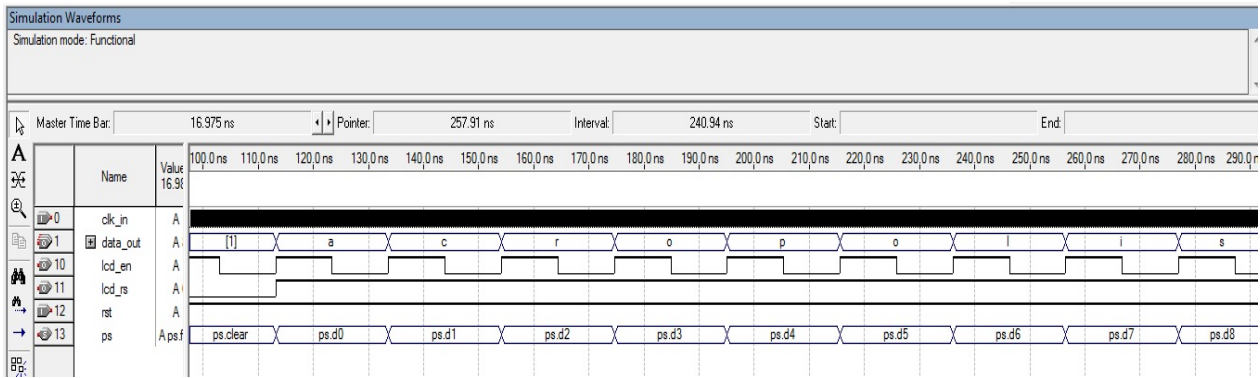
Simulation Waveforms
Simulation mode: Functional

Master Time Bar: 16.975 ns Pointer: 257.91 ns Interval: 240.94 ns Start: End:

| | Name | Value 16.9 | 100.0 ns 110.0 ns 120.0 ns 130.0 ns 140.0 ns 150.0 ns 160.0 ns 170.0 ns 180.0 ns 190.0 ns 200.0 ns 210.0 ns 220.0 ns 230.0 ns 240.0 ns 250.0 ns 260.0 ns 270.0 ns 280.0 ns 290.0 n |
|---|---|---|---|
| 0 | clk_in | A | |
| 1 | data_out | A | [1] a c r o p o l i s |
| 10 | lcd_en | A | |
| 11 | lcd_rs | A | |
| 12 | rst | A | |
| 13 | ps | A ps.f | ps.clear ps.d0 ps.d1 ps.d2 ps.d3 ps.d4 ps.d5 ps.d6 ps.d7 ps.d8 |